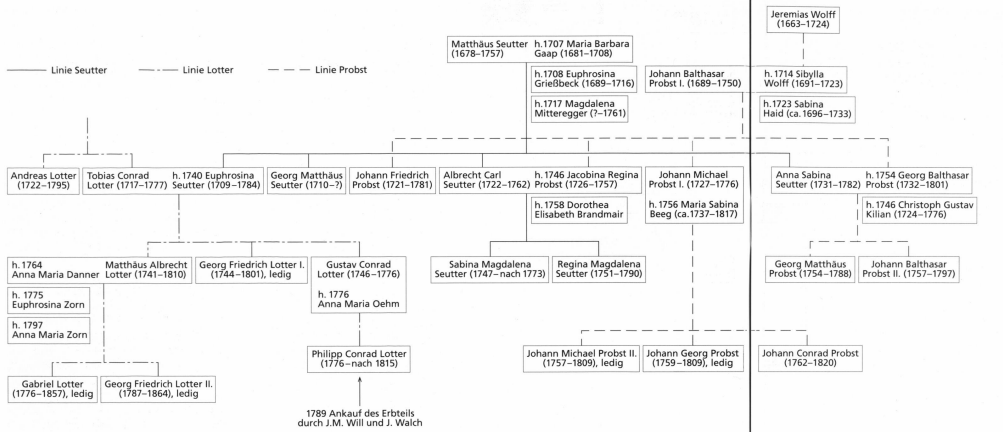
Jeremias Wolff (1663–1724)

——— Linie Seutter   —·— Linie Lotter   — — Linie Probst

Matthäus Seutter (1678–1757)

h.1707 Maria Barbara Gaap (1681–1708)

h.1708 Euphrosina Grießbeck (1689–1716)

h.1717 Magdalena Mitteregger (?–1761)

Johann Balthasar Probst I. (1689–1750)

h.1714 Sibylla Wolff (1691–1723)

h.1723 Sabina Haid (ca.1696–1733)

Andreas Lotter (1722–1795)

Tobias Conrad Lotter (1717–1777)

h. 1740 Euphrosina Seutter (1709–1784)

Georg Matthäus Seutter (1710–?)

Johann Friedrich Probst (1721–1781)

Albrecht Carl Seutter (1722–1762)

h. 1746 Jacobina Regina Probst (1726–1757)

h. 1758 Dorothea Elisabeth Brandmair

Johann Michael Probst I. (1727–1776)

h. 1756 Maria Sabina Beeg (ca.1737–1817)

Anna Sabina Seutter (1731–1782)

h. 1754 Georg Balthasar Probst (1732–1801)

h. 1746 Christoph Gustav Kilian (1724–1776)

h. 1764 Anna Maria Danner

Matthäus Albrecht Lotter (1741–1810)

h. 1775 Euphrosina Zorn

h. 1797 Anna Maria Zorn

Georg Friedrich Lotter I. (1744–1801), ledig

Gustav Conrad Lotter (1746–1776)

h. 1776 Anna Maria Oehm

Sabina Magdalena Seutter (1747–nach 1773)

Regina Magdalena Seutter (1751–1790)

Georg Matthäus Probst (1754–1788)

Johann Balthasar Probst II. (1757–1797)

Philipp Conrad Lotter (1776–nach 1815)

Johann Michael Probst II. (1757–1809), ledig

Johann Georg Probst (1759–1809), ledig

Johann Conrad Probst (1762–1820)

Gabriel Lotter (1776–1857), ledig

Georg Friedrich Lotter II. (1787–1864), ledig

1789 Ankauf des Erbteils durch J.M. Will und J. Walch